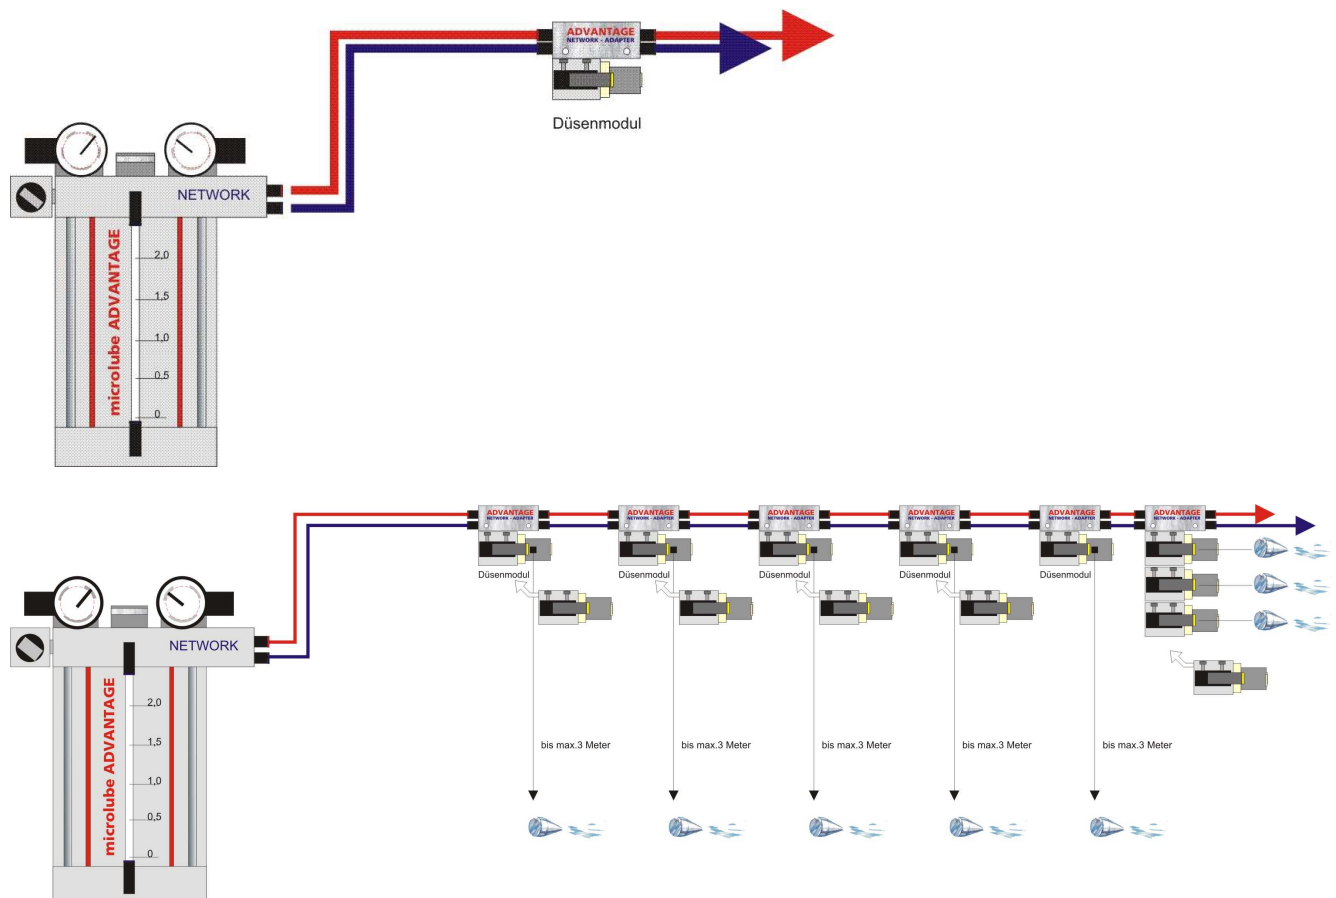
ADVANTAGE
NETWORK - ADAPTER

Düsenmodul

NETWORK

microlube ADVANTAGE

2,0
1,5
1,0
0,5
0

ADVANTAGE
NETWORK - ADAPTER

ADVANTAGE
NETWORK - ADAPTER

ADVANTAGE
NETWORK - ADAPTER

ADVANTAGE
NETWORK - ADAPTER

ADVANTAGE
NETWORK - ADAPTER

ADVANTAGE
NETWORK - ADAPTER

Düsenmodul

Düsenmodul

Düsenmodul

Düsenmodul

Düsenmodul

NETWORK

microlube ADVANTAGE

2,0
1,5
1,0
0,5
0

bis max.3 Meter

bis max.3 Meter

bis max.3 Meter

bis max.3 Meter

bis max.3 Meter